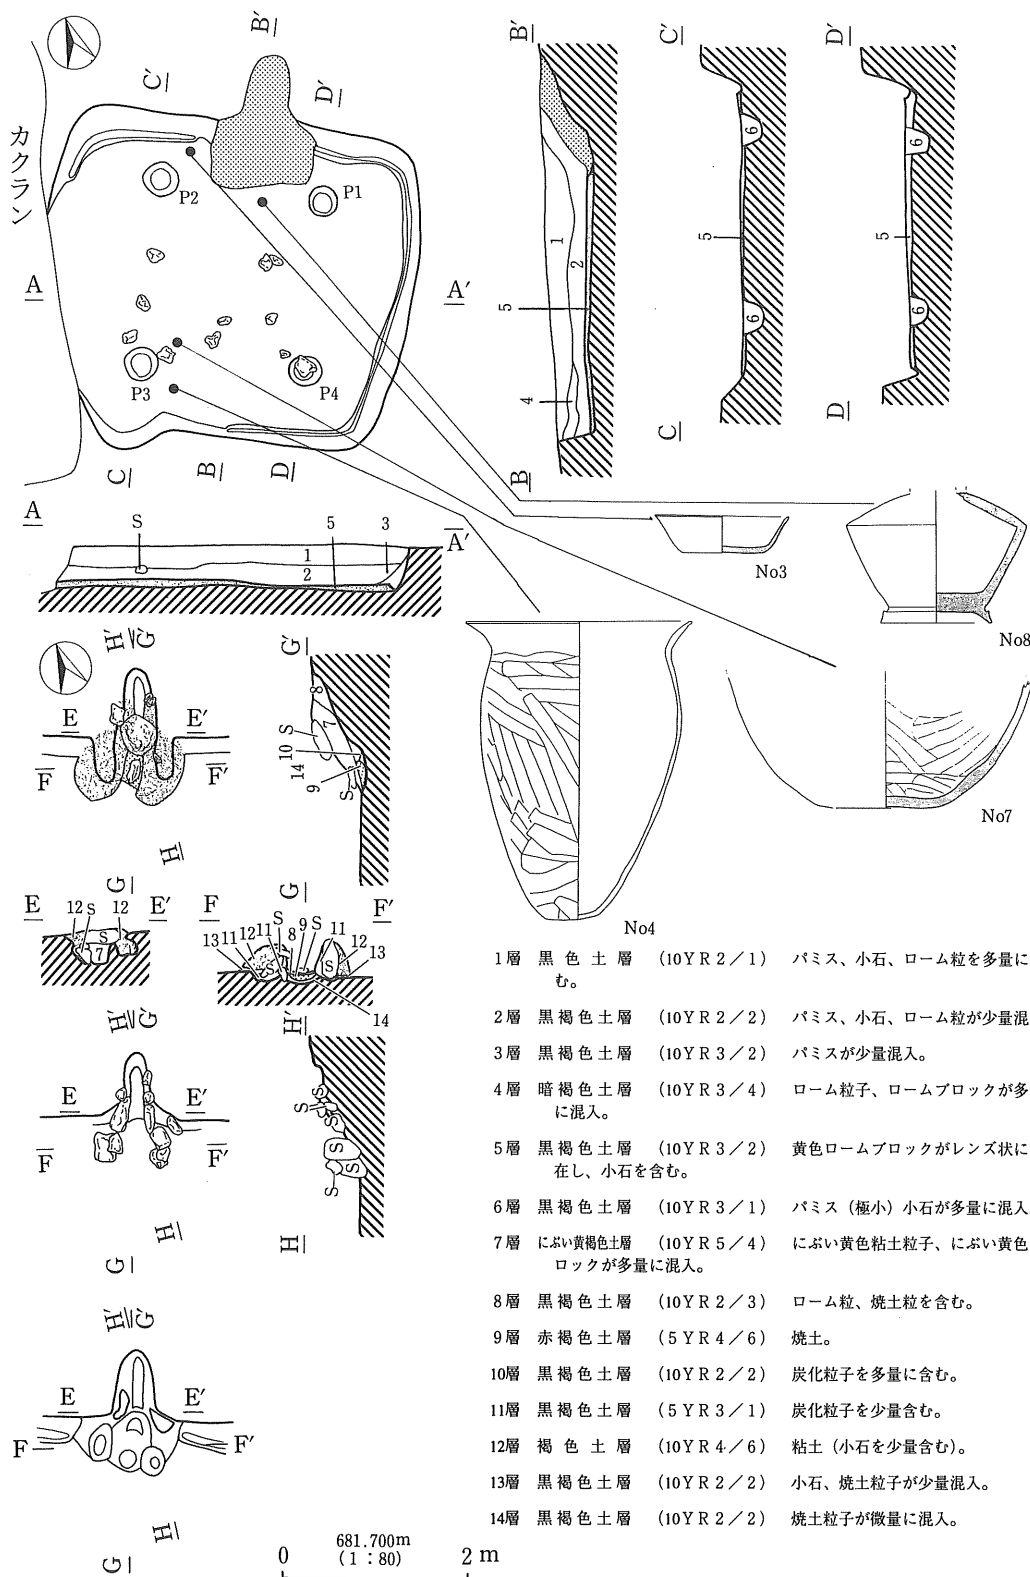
カクラン

B′ C′ D′

P2 P1

A A′

P3 P4

C B D

B′ C′ D′

1 2 5 4

5 6 6

5 6 6

B C D

A S 5 3 A′

1 2

No3

No8

H′ G′ G′

E E′

F F′

8 7 S 10 14 9 S

H

No7

No4

G

E 12 S 12 E′

7 S

F G F′

13 11 12 11 S 8 9 S 11 12 13

S S

14

H′ G′ H′

E E′

F F′

S S S S

H H

G

H′ G′

E E′

F F′

H

G

0 681.700m (1：80) 2 m

1層 黒色土層 (10YR2／1) パミス、小石、ローム粒を多量にむ。

2層 黒褐色土層 (10YR2／2) パミス、小石、ローム粒が少量混

3層 黒褐色土層 (10YR3／2) パミスが少量混入。

4層 暗褐色土層 (10YR3／4) ローム粒子、ロームブロックが多に混入。

5層 黒褐色土層 (10YR3／2) 黄色ロームブロックがレンズ状に在し、小石を含む。

6層 黒褐色土層 (10YR3／1) パミス（極小）小石が多量に混入

7層 にぶい黄褐色土層 (10YR5／4) にぶい黄色粘土粒子、にぶい黄色ロックが多量に混入。

8層 黒褐色土層 (10YR2／3) ローム粒、焼土粒を含む。

9層 赤褐色土層 (5YR4／6) 焼土。

10層 黒褐色土層 (10YR2／2) 炭化粒子を多量に含む。

11層 黒褐色土層 (5YR3／1) 炭化粒子を少量含む。

12層 褐色土層 (10YR4／6) 粘土（小石を少量含む）。

13層 黒褐色土層 (10YR2／2) 小石、焼土粒子が少量混入。

14層 黒褐色土層 (10YR2／2) 焼土粒子が微量に混入。